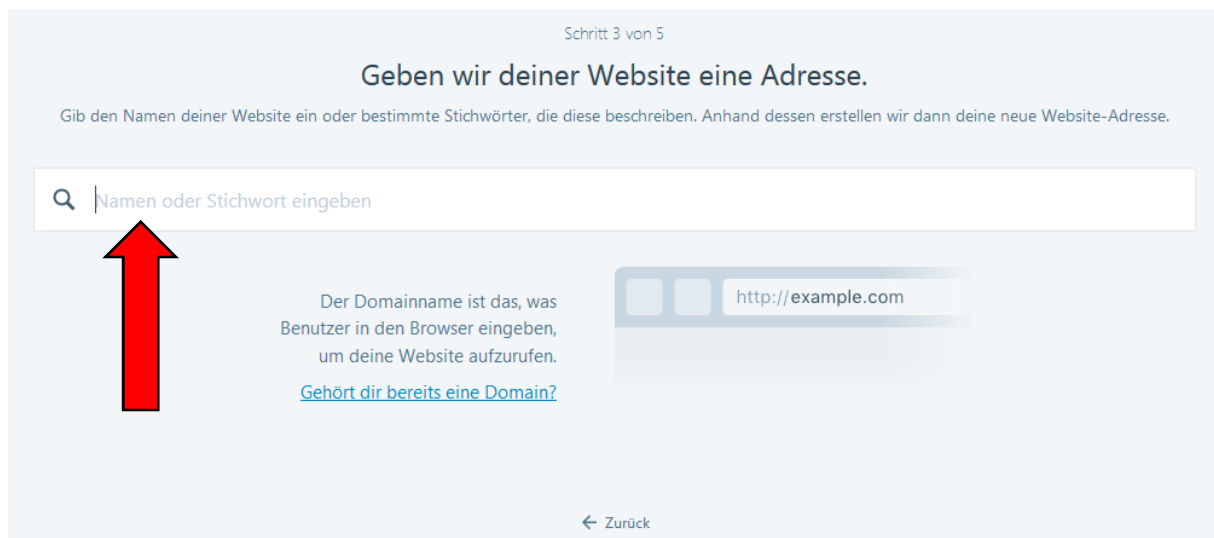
Schritt 3 von 5

Geben wir deiner Website eine Adresse.

Gib den Namen deiner Website ein oder bestimmte Stichwörter, die diese beschreiben. Anhand dessen erstellen wir dann deine neue Website-Adresse.

Namen oder Stichwort eingeben

Der Domainname ist das, was Benutzer in den Browser eingeben, um deine Website aufzurufen.

Gehört dir bereits eine Domain?

http://example.com

← Zurück